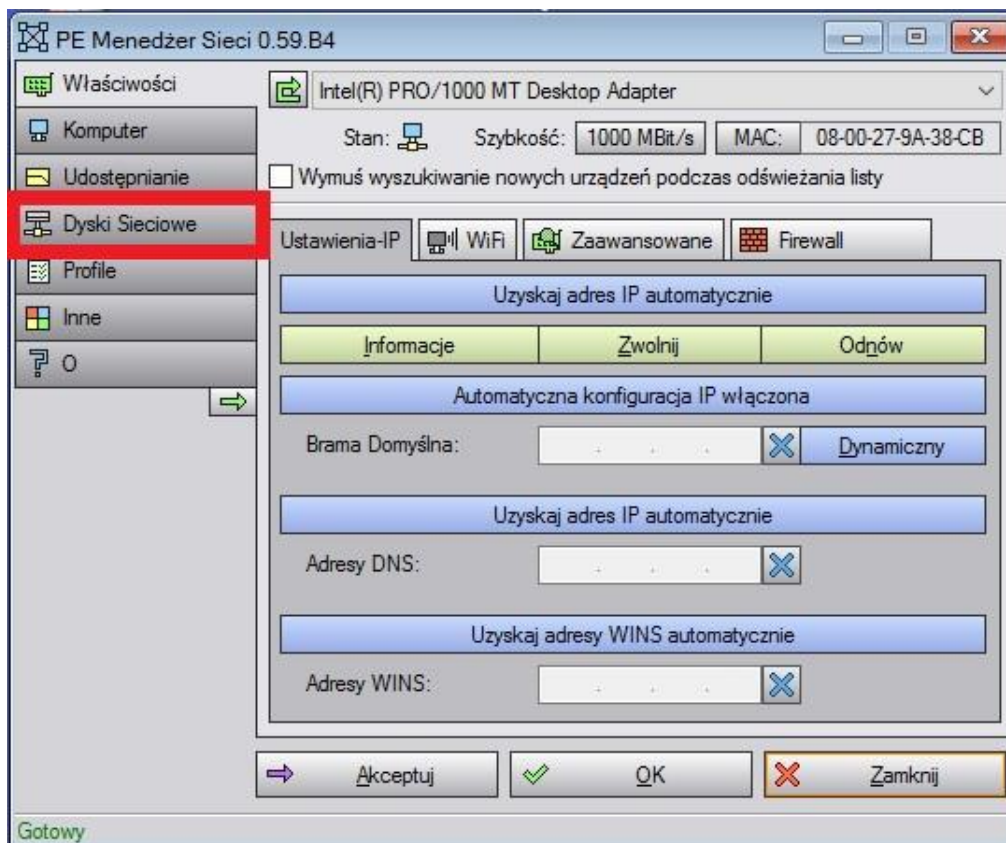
PE Menedżer Sieci 0.59.B4

Właściwości
Komputer
Udostępnianie
Dyski Sieciowe
Profile
Inne
O

Intel(R) PRO/1000 MT Desktop Adapter

Stan: Szybkość: 1000 MBit/s MAC: 08-00-27-9A-38-CB

Wymuś wyszukiwanie nowych urządzeń podczas odświeżania listy

Ustawienia-IP | WiFi | Zaawansowane | Firewall

Uzyskaj adres IP automatycznie

Informacje | Zwolnij | Odnów

Automatyczna konfiguracja IP włączona

Brama Domyślna: . . . Dynamiczny

Uzyskaj adres IP automatycznie

Adresy DNS: . . .

Uzyskaj adresy WINS automatycznie

Adresy WINS: . . .

Akceptuj | OK | Zamknij

Gotowy